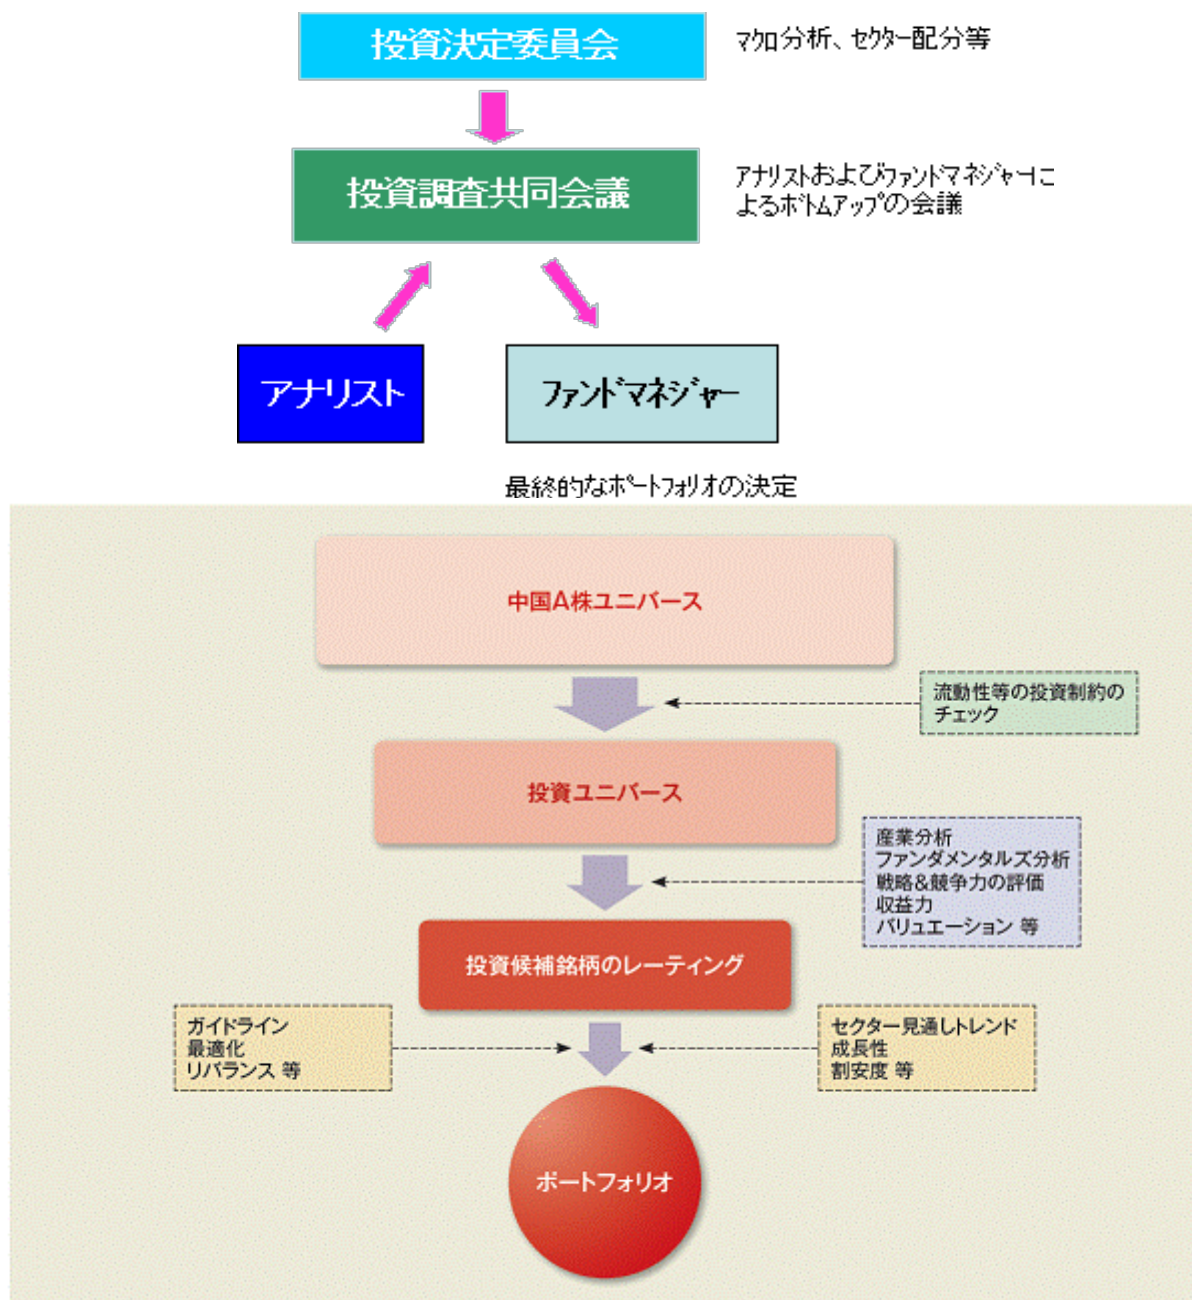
投資決定委員会

マクロ分析、セクター配分等

投資調査共同会議

アナリストおよびファンドマネジャーによるボトムアップの会議

アナリスト

ファンドマネジャー

最終的なポートフォリオの決定

中国A株ユニバース

流動性等の投資制約のチェック

投資ユニバース

産業分析
ファンダメンタルズ分析
戦略&競争力の評価
収益力
バリュエーション 等

投資候補銘柄のレーティング

ガイドライン
最適化
リバランス 等

セクター見通しトレンド
成長性
割安度 等

ポートフォリオ